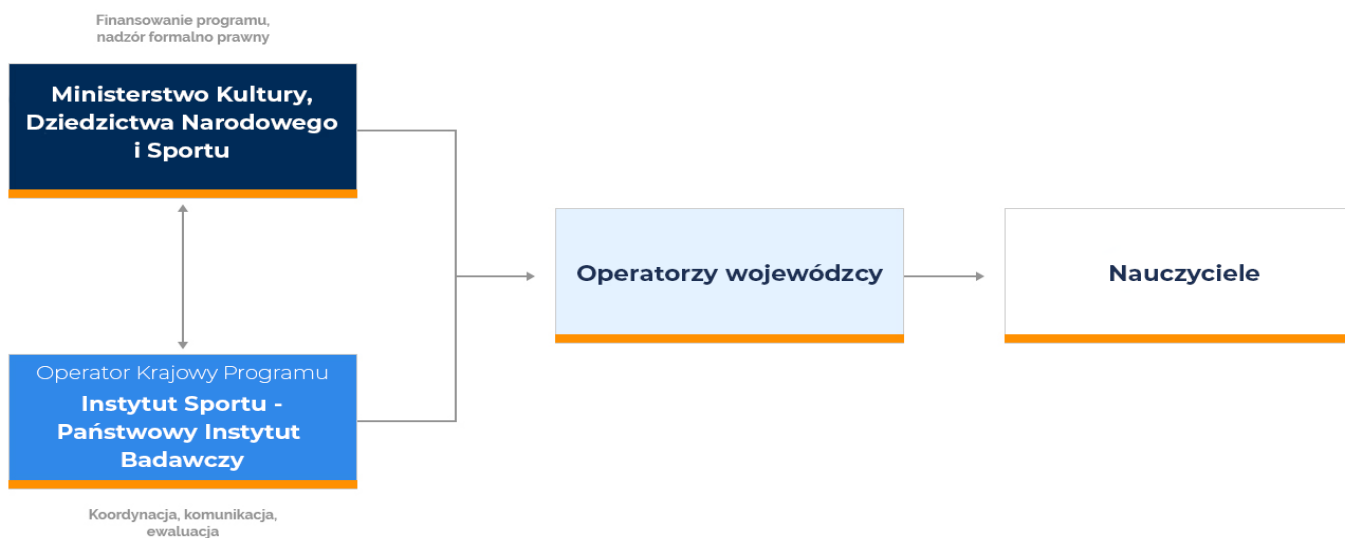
Finansowanie programu, nadzór formalno prawny

Ministerstwo Kultury, Dziedzictwa Narodowego i Sportu

Operator Krajowy Programu

Instytut Sportu - Państwowy Instytut Badawczy

Koordynacja, komunikacja, ewaluacja

Operatorzy wojewódzcy

Nauczyciele